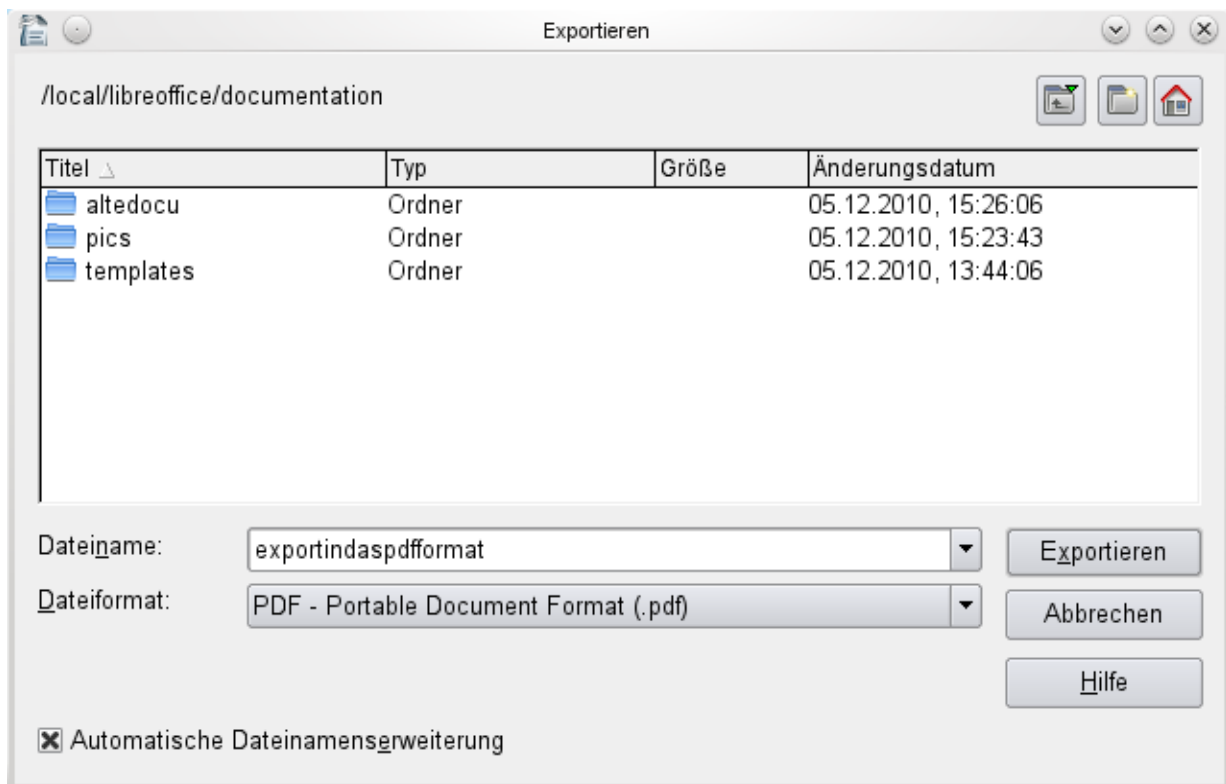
Exportieren

/local/libreoffice/documentation

| Titel | Typ | Größe | Änderungsdatum |
|---|---|---|---|
| altedocu | Ordner | | 05.12.2010, 15:26:06 |
| pics | Ordner | | 05.12.2010, 15:23:43 |
| templates | Ordner | | 05.12.2010, 13:44:06 |

Dateiname: exportindaspdfformat

Exportieren

Dateiformat: PDF - Portable Document Format (.pdf)

Abbrechen

Hilfe

Automatische Dateinamenserweiterung